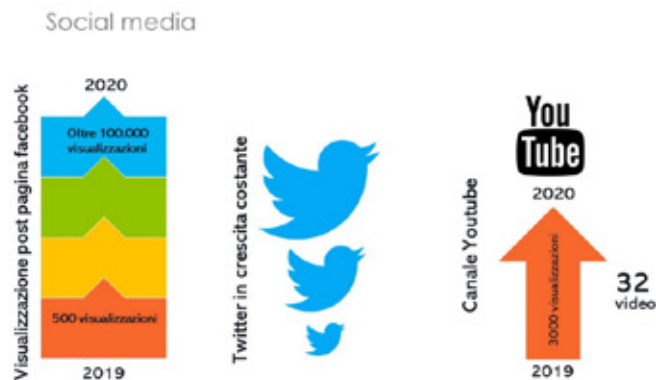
Social media

Visualizzazione post pagina facebook

2020

Oltre 100.000 visualizzazioni

500 visualizzazioni

2019

Twitter in crescita costante

You Tube

Canale Youtube

2020

3000 visualizzazioni

2019

32 video